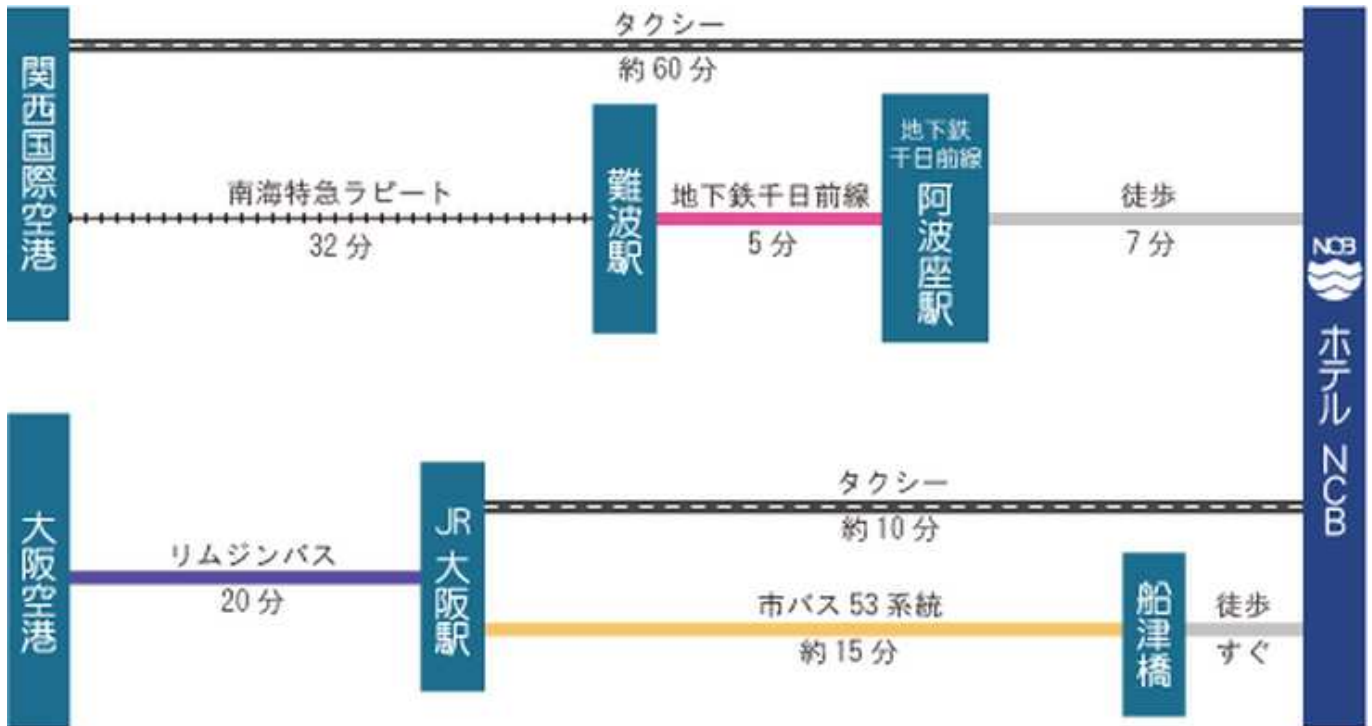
関西国際空港

タクシー
約 60 分

南海特急ラピート
32 分

難波駅

地下鉄千日前線
5 分

地下鉄
千日前線
阿波座駅

徒歩
7 分

NCB
ホテル NCB

大阪空港

リムジンバス
20 分

JR
大阪駅

タクシー
約 10 分

市バス 53 系統
約 15 分

船津橋

徒歩
すぐ